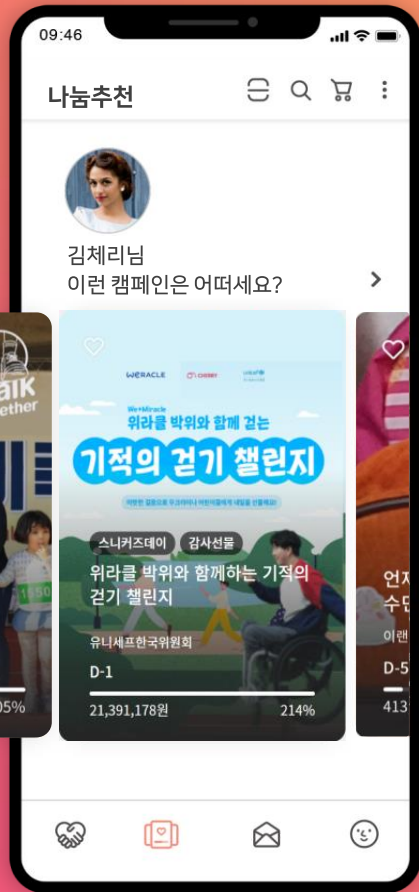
09:46

나눔추천

김체리님
이런 캠페인은 어떠세요?

alk
ether
1550
05%

WERACLE CHERRY unicef

We+Miracle
위라클 박위와 함께 걷는
기적의 걷기 챌린지

스니커즈데이 감사선물
위라클 박위와 함께하는 기적의 걷기 챌린지
유니세프한국위원회
D-1
21,391,178원 214%

언제
수단
이랜
D-5
413